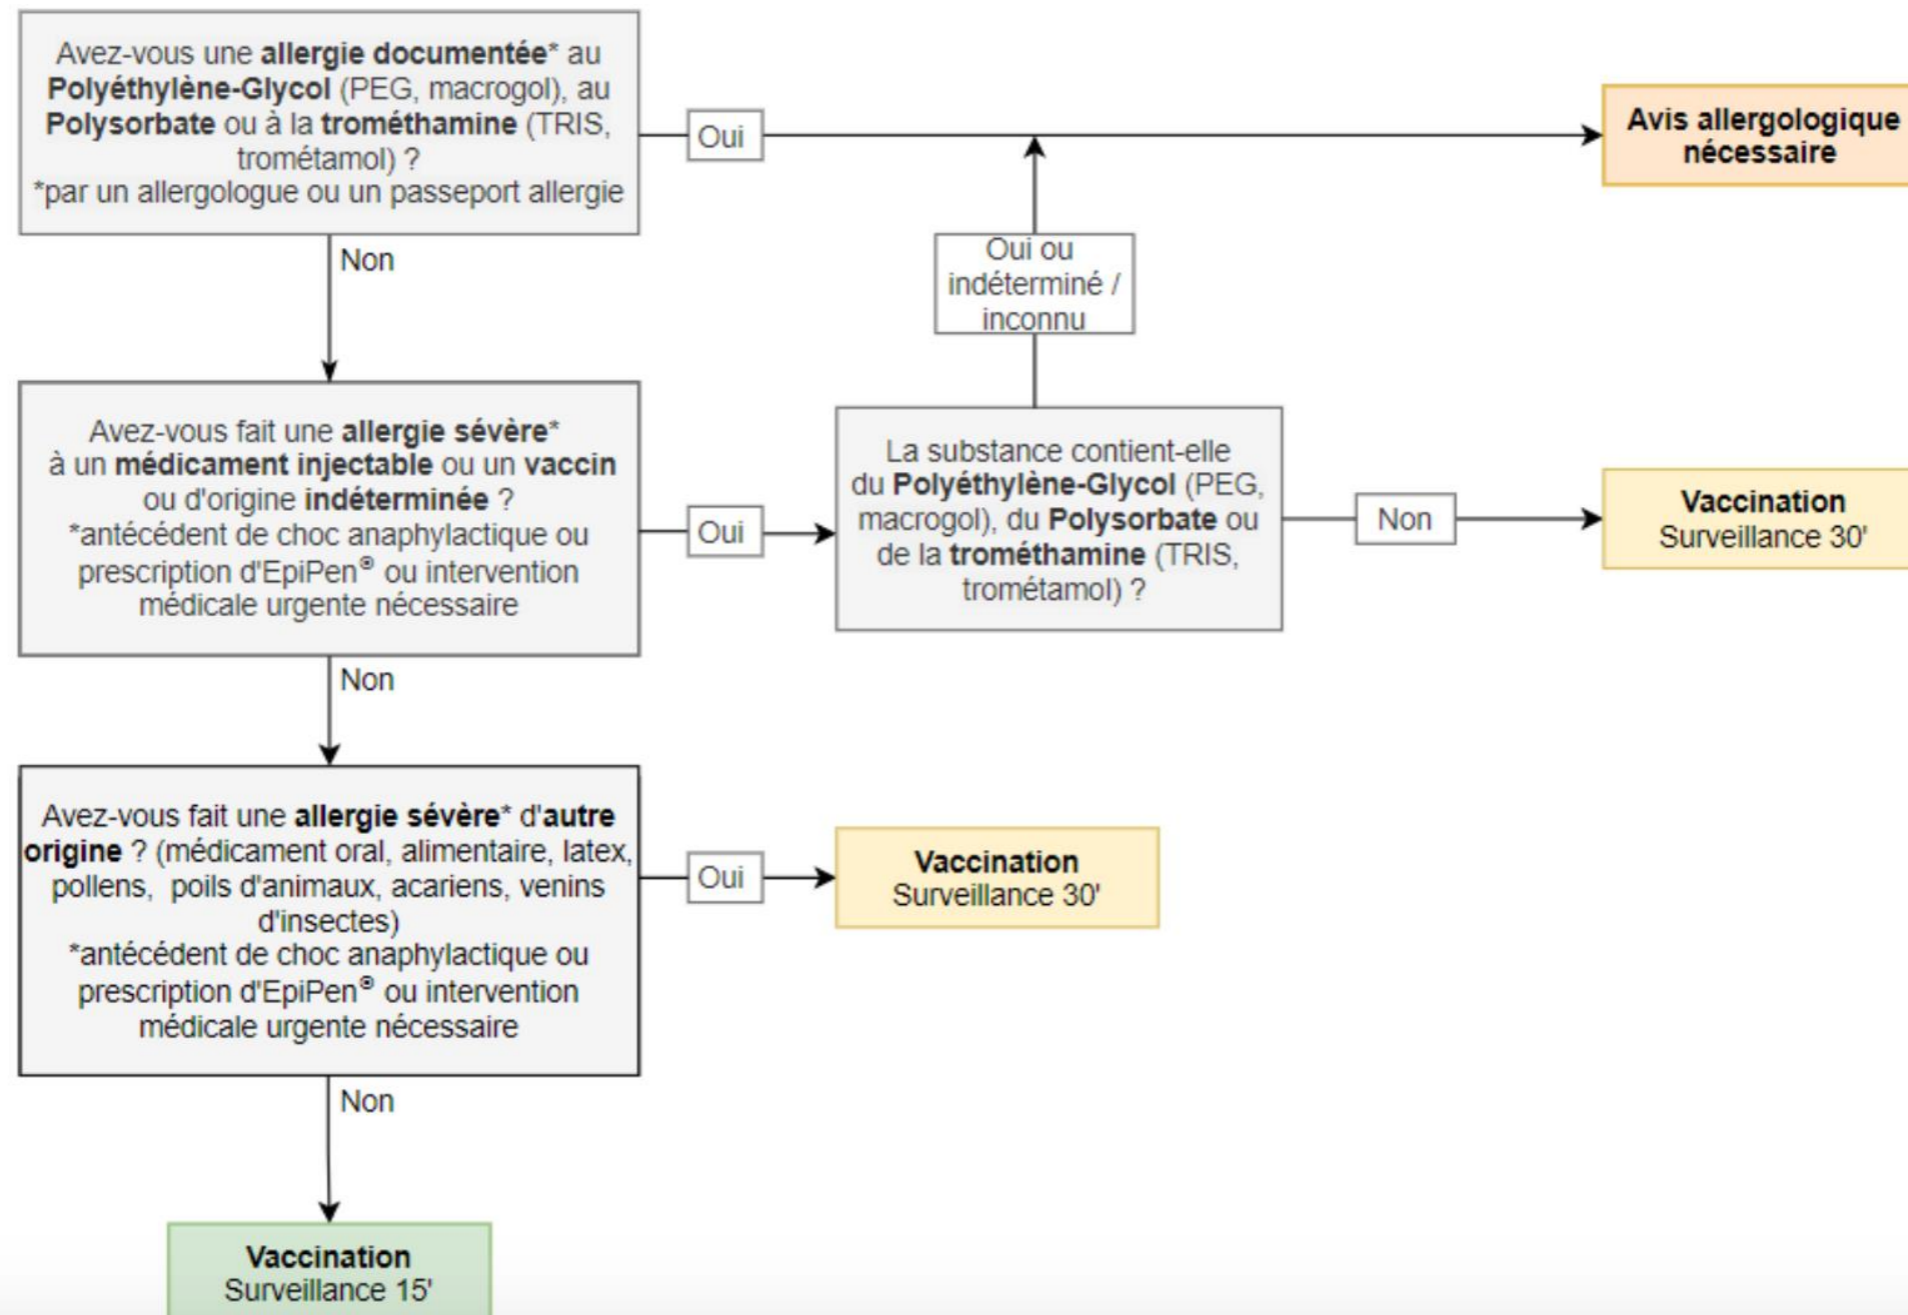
Avez-vous une allergie documentée* au Polyéthylène-Glycol (PEG, macrogol), au Polysorbate ou à la trométhamine (TRIS, trométamol) ?
*par un allergologue ou un passeport allergie

Oui

Avis allergologique nécessaire

Non

Oui ou indéterminé / inconnu

Avez-vous fait une allergie sévère* à un médicament injectable ou un vaccin ou d'origine indéterminée ?
*antécédent de choc anaphylactique ou prescription d'EpiPen® ou intervention médicale urgente nécessaire

Oui

La substance contient-elle du Polyéthylène-Glycol (PEG, macrogol), du Polysorbate ou de la trométhamine (TRIS, trométamol) ?

Non

Vaccination
Surveillance 30'

Non

Avez-vous fait une allergie sévère* d'autre origine ? (médicament oral, alimentaire, latex, pollens, poils d'animaux, acariens, venins d'insectes)
*antécédent de choc anaphylactique ou prescription d'EpiPen® ou intervention médicale urgente nécessaire

Oui

Vaccination
Surveillance 30'

Non

Vaccination
Surveillance 15'